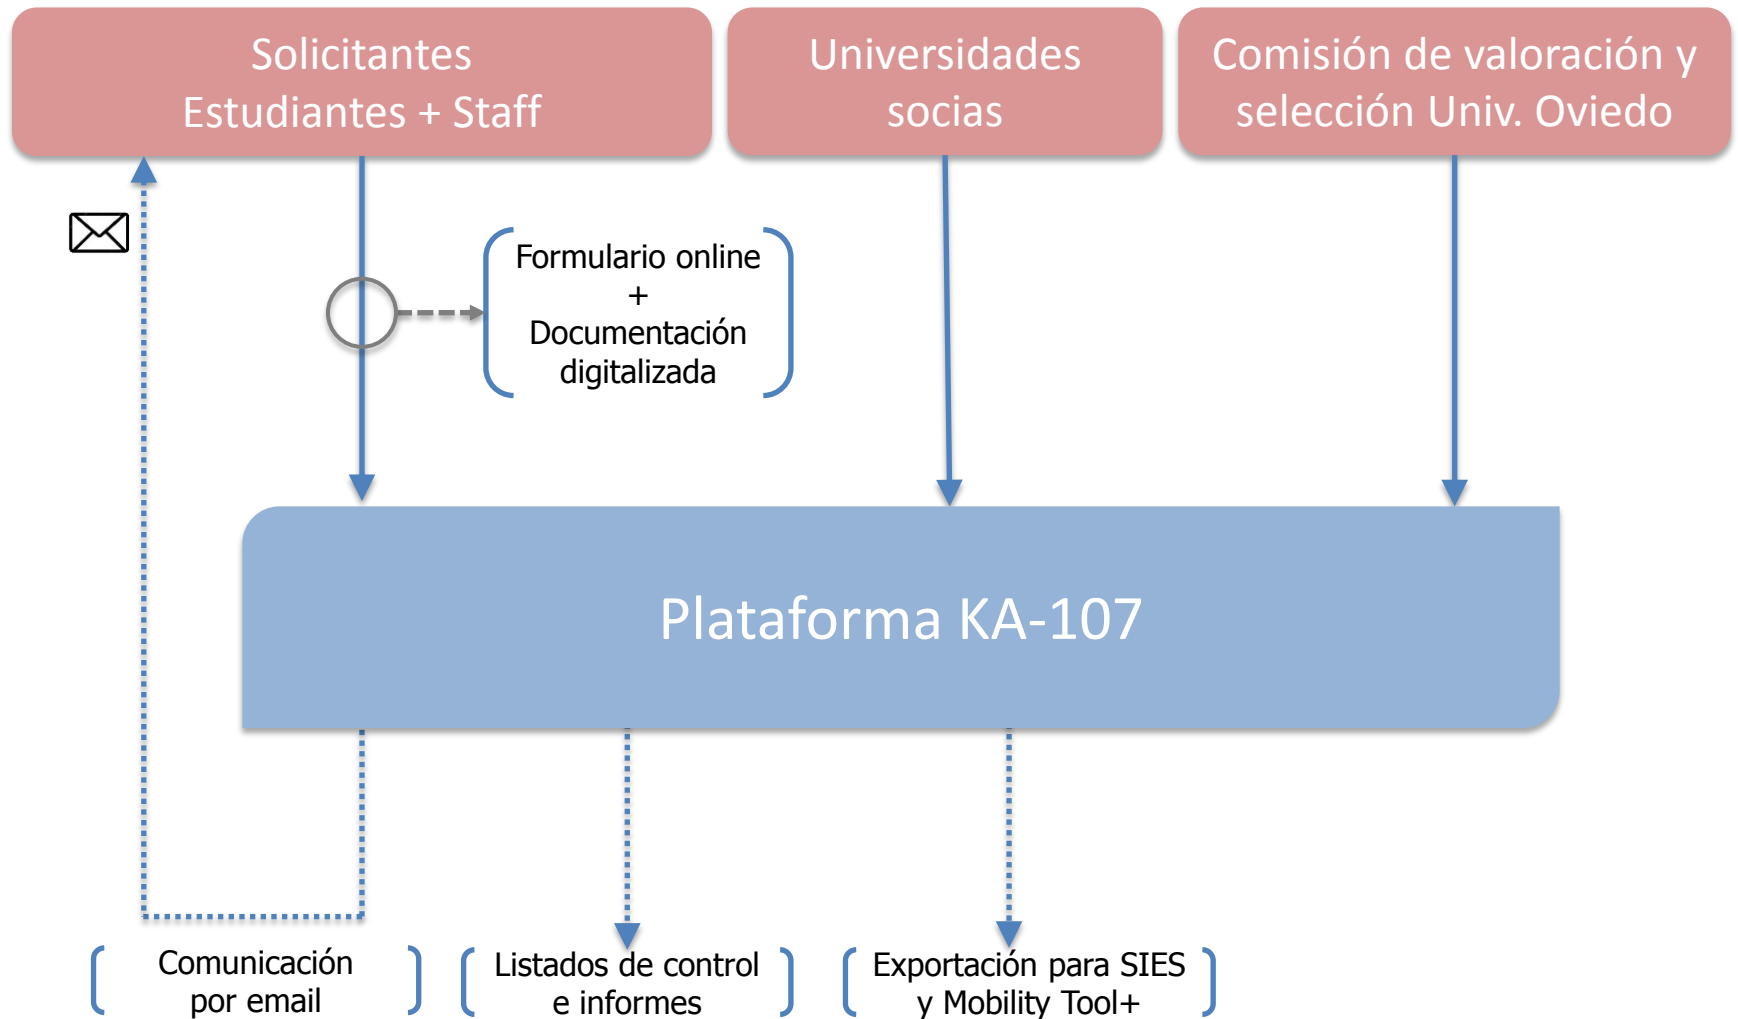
Solicitantes
Estudiantes + Staff

Universidades socias

Comisión de valoración y selección Univ. Oviedo

Formulario online
+
Documentación digitalizada

Plataforma KA-107

Comunicación por email

Listados de control e informes

Exportación para SIES y Mobility Tool+